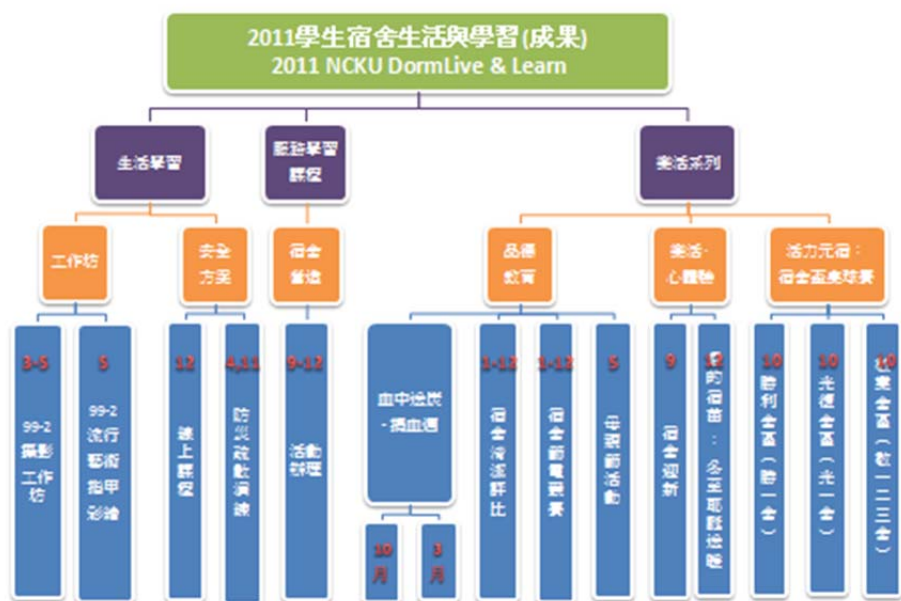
2011學生宿舍生活與學習(成果)
2011 NCKU DormLive & Learn

生活學習

服務學習課程

樂活系列

工作坊

安全方案

宿舍營造

品德教育

樂活·心體驗

活力元宿：宿舍盃系列賽

3-5
99-2 攝影工作坊

5
99-2 流行藝術指甲彩繪

12
線上課程

4,11
防災疏散演練

9-12
活動辦理

血中送炭-捐血週

10月

3月

1-12
宿舍清潔評比

1-12
宿舍節電競賽

5
母親節活動

9
宿舍迎新

12
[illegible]的宿舍：冬至耶誕送暖

10
勝利盃賽（勝一舍）

10
光復盃賽（光一舍）

10
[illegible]業盃賽（敬一二三舍）